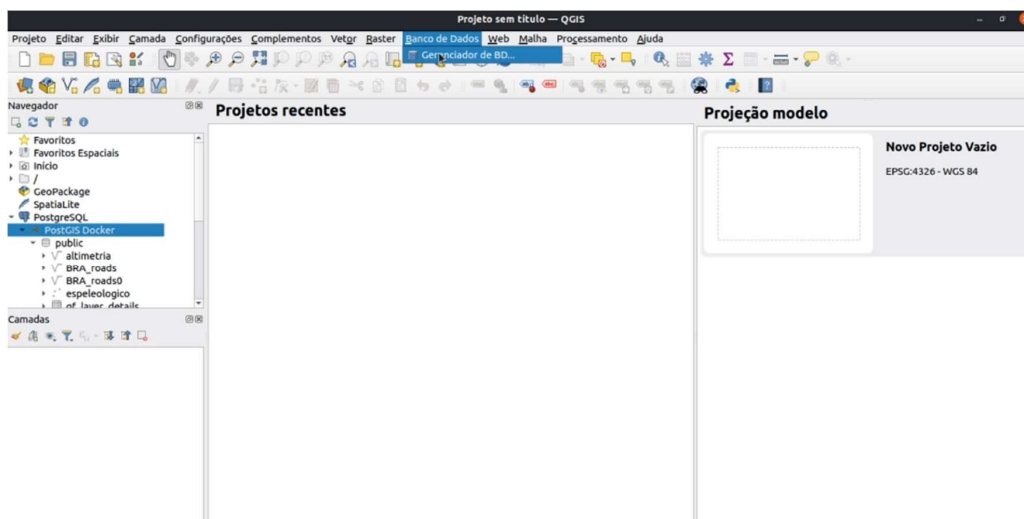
Projeto sem título — QGIS

Projeto Editar Exibir Camada Configurações Complementos Vetor Raster Banco de Dados Web Malha Processamento Ajuda

Gerenciador de BD...

Navegador

Favoritos
Favoritos Espaciais
Início
/
GeoPackage
SpatiaLite
PostgreSQL
PostGIS Docker
public
altimetria
BRA_roads
BRA_roads0
espeleologico
qf_layer_details

Camadas

Projetos recentes

Projeção modelo

Novo Projeto Vazio

EPSG:4326 - WGS 84